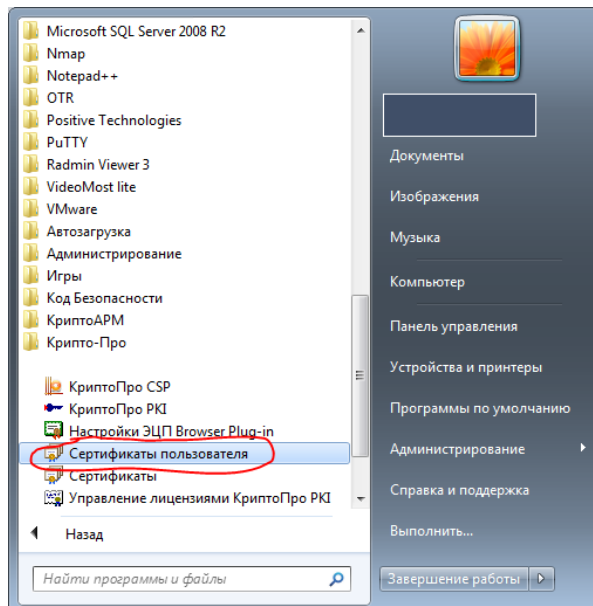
Microsoft SQL Server 2008 R2
Nmap
Notepad++
OTR
Positive Technologies
PuTTY
Radmin Viewer 3
VideoMost lite
VMware
Автозагрузка
Администрирование
Игры
Код Безопасности
КриптоАРМ
Крипто-Про
КриптоПро CSP
КриптоПро PKI
Настройки ЭЦП Browser Plug-in
Сертификаты пользователя
Сертификаты
Управление лицензиями КриптоПро PKI
Назад
Найти программы и файлы

Документы
Изображения
Музыка
Компьютер
Панель управления
Устройства и принтеры
Программы по умолчанию
Администрирование
Справка и поддержка
Выполнить...
Завершение работы